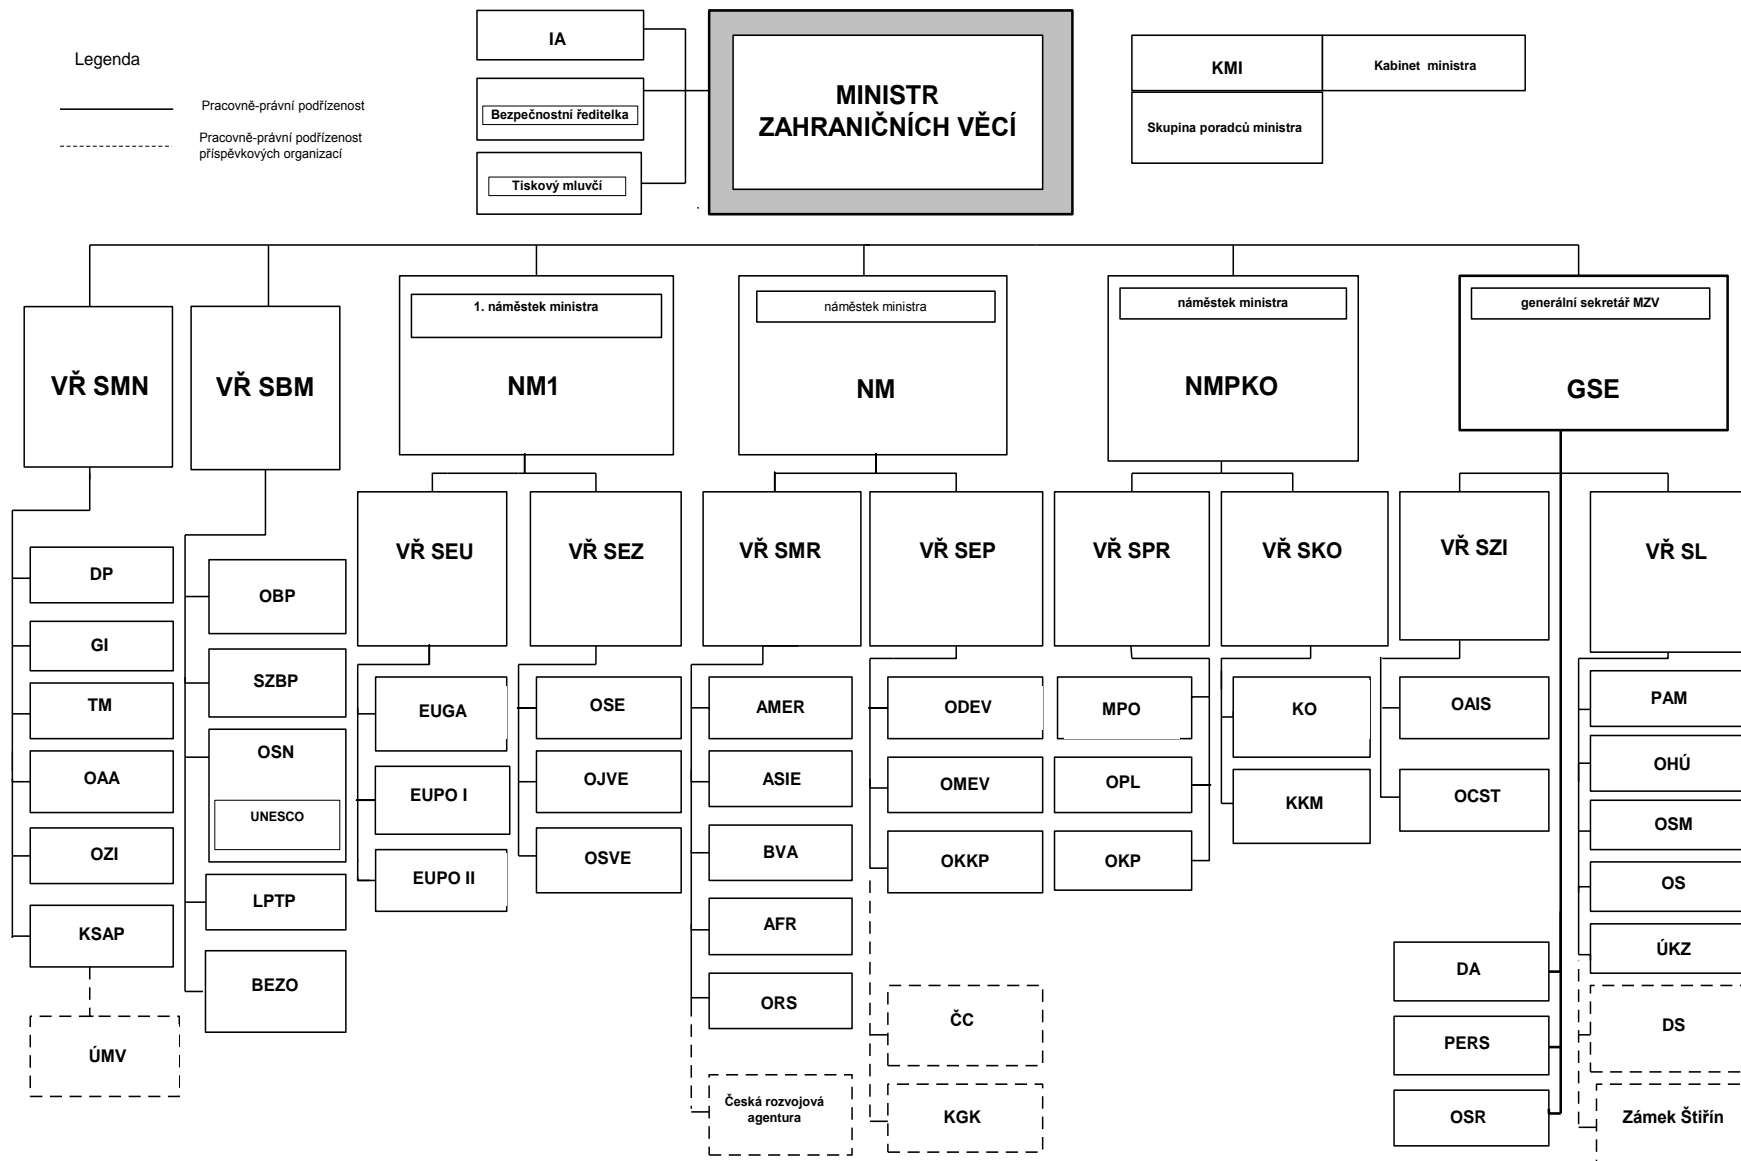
Legenda

Pracovně-právní podřízenost

Pracovně-právní podřízenost příspěvkových organizací

IA

Bezpečnostní ředitelka

Tiskový mluvčí

MINISTR ZAHRANIČNÍCH VĚCÍ

KMI

Kabinet ministra

Skupina poradců ministra

VŘ SMN

DP
GI
TM
OAA
OZI
KSAP
ÚMV

VŘ SBM

OBP
SZBP
OSN
UNESCO
LPTP
BEZO

1. náměstek ministra

NM1

VŘ SEU

EUGA
EUPO I
EUPO II

VŘ SEZ

OSE
OJVE
OSVE

náměstek ministra

NM

VŘ SMR

AMER
ASIE
BVA
AFR
ORS
Česká rozvojová agentura

VŘ SEP

ODEV
OMEV
OKKP
ČC
KGK

náměstek ministra

NMPKO

VŘ SPR

MPO
OPL
OKP

VŘ SKO

KO
KKM

generální sekretář MZV

GSE

VŘ SZI

OAIS
OCST

DA
PERS
OSR

VŘ SL

PAM
OHÚ
OSM
OS
ÚKZ
DS
Zámek Štiřín